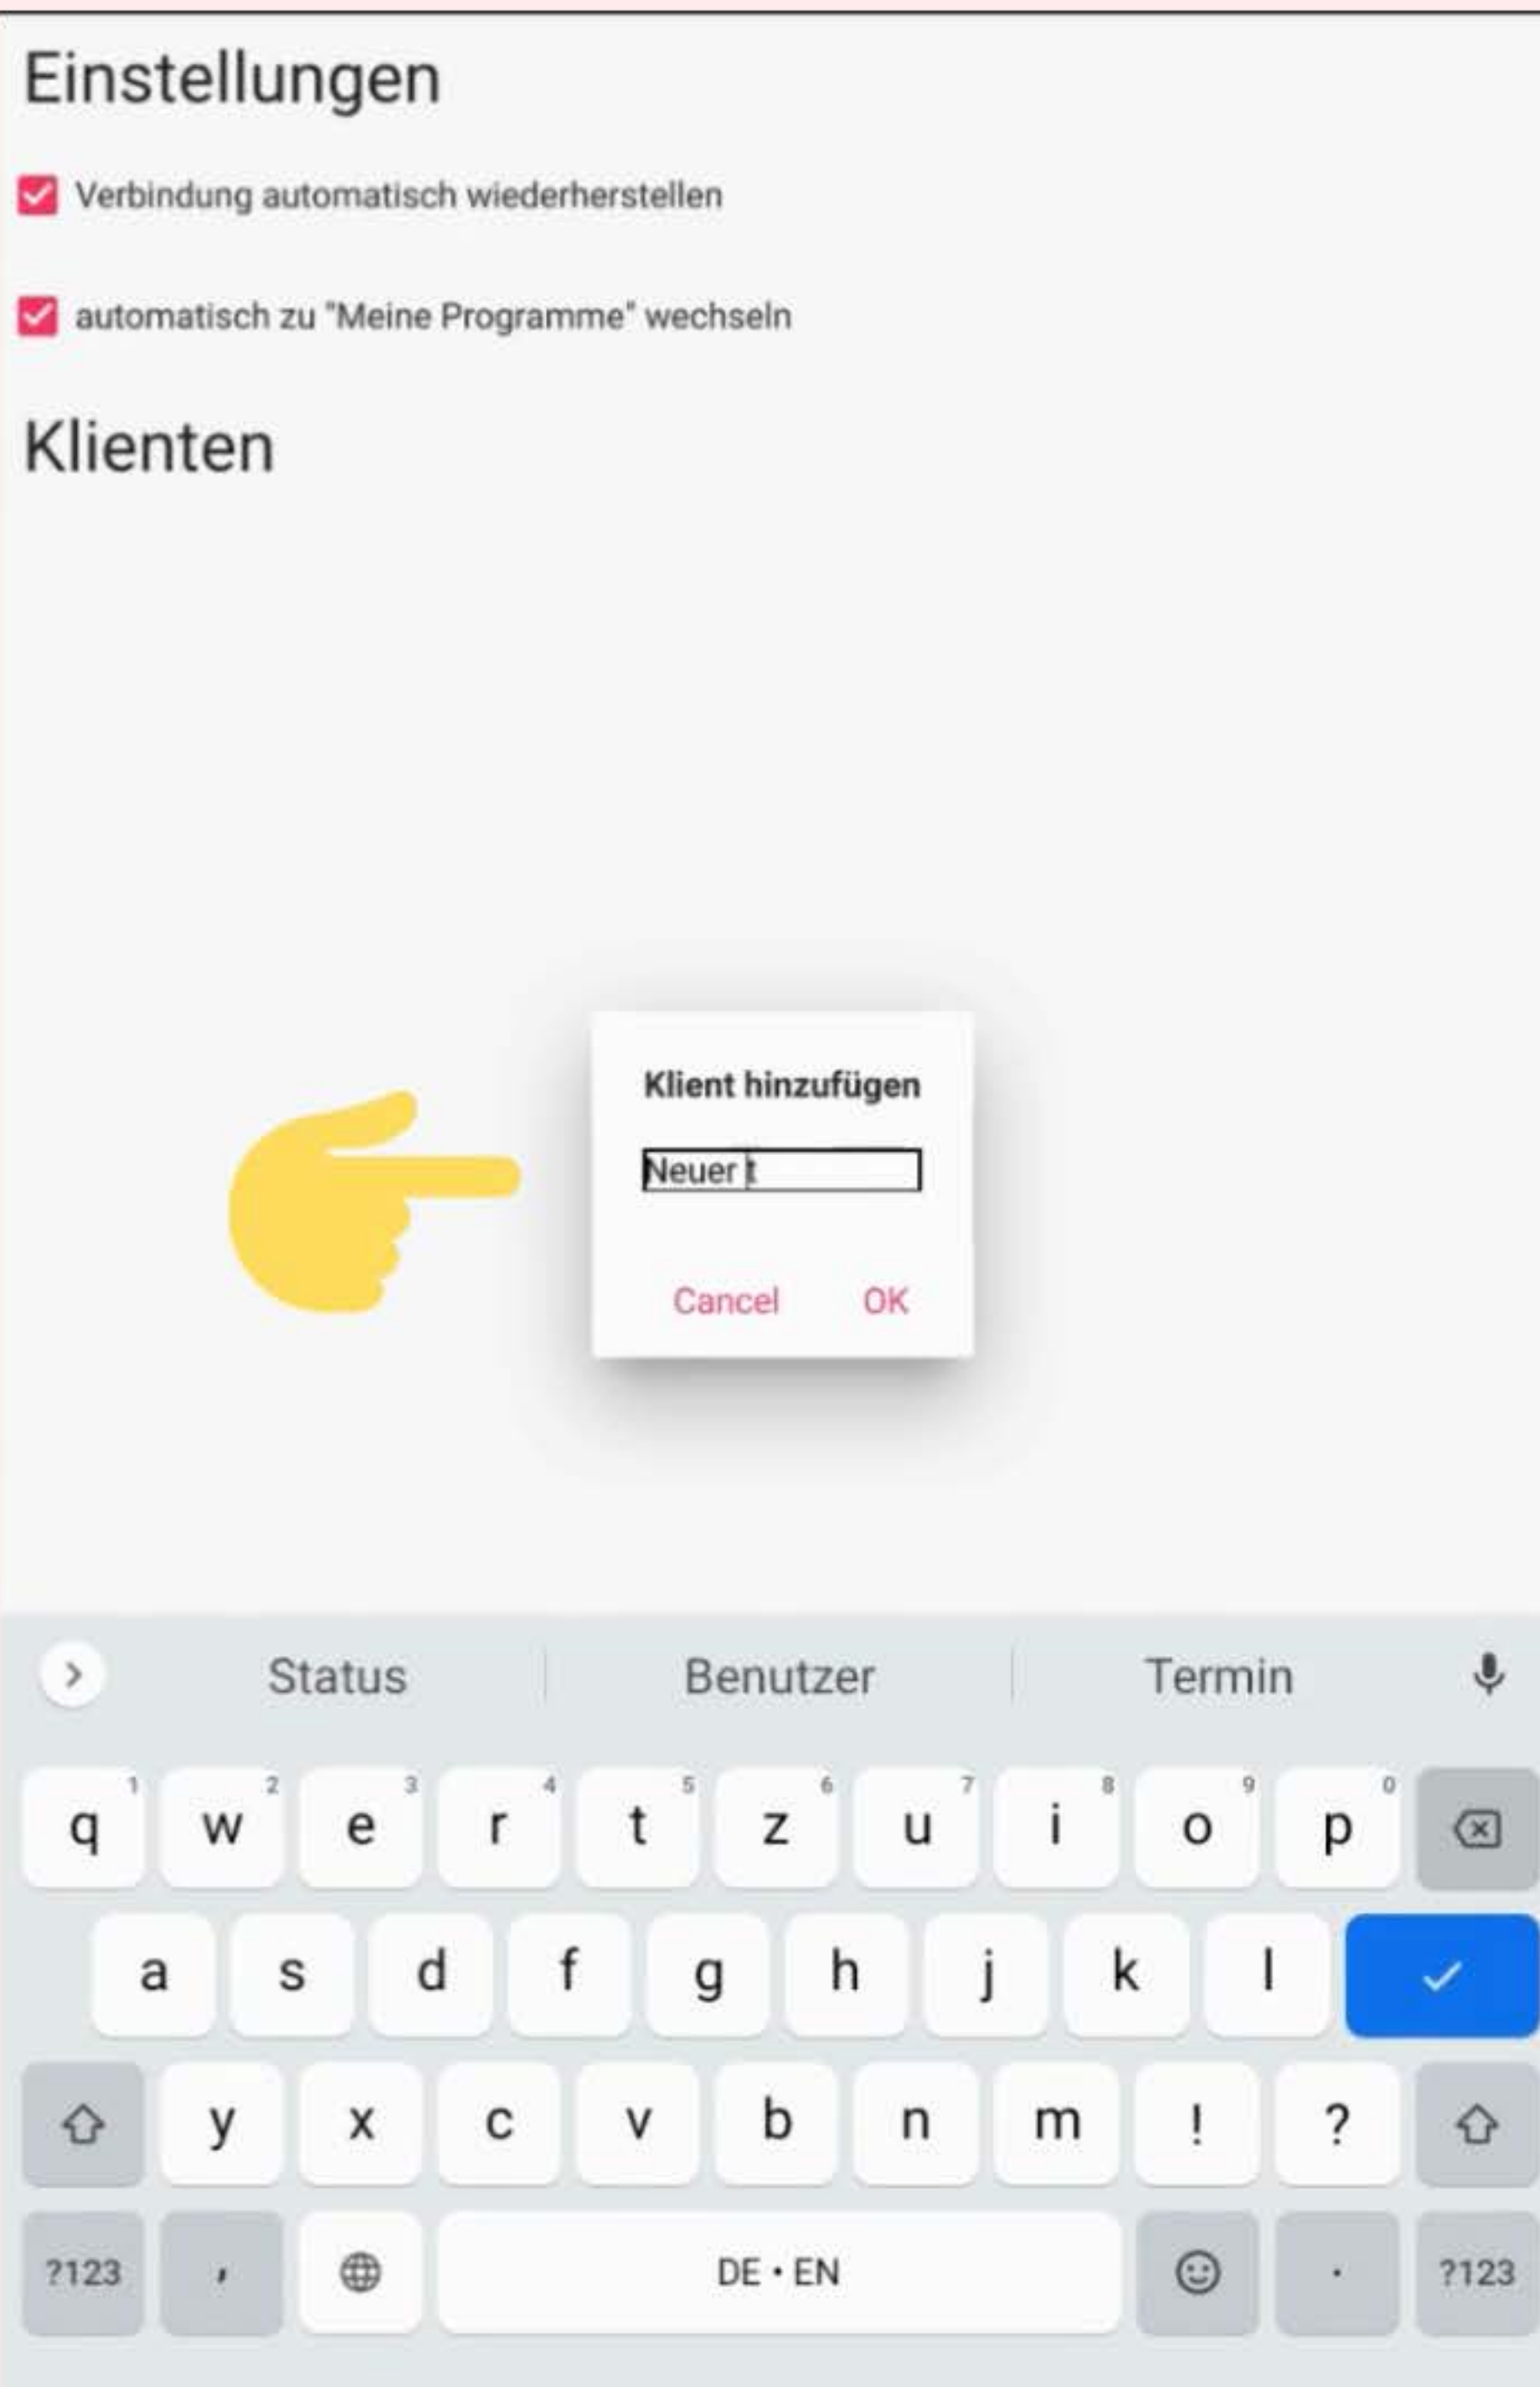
Einstellungen

Verbindung automatisch wiederherstellen

automatisch zu "Meine Programme" wechseln

Klienten

Klient hinzufügen

Neuer t

Cancel OK

Status Benutzer Termin

q 1 w 2 e 3 r 4 t 5 z 6 u 7 i 8 o 9 p 0

a s d f g h j k l

y x c v b n m ! ?

?123 , DE • EN . ?123